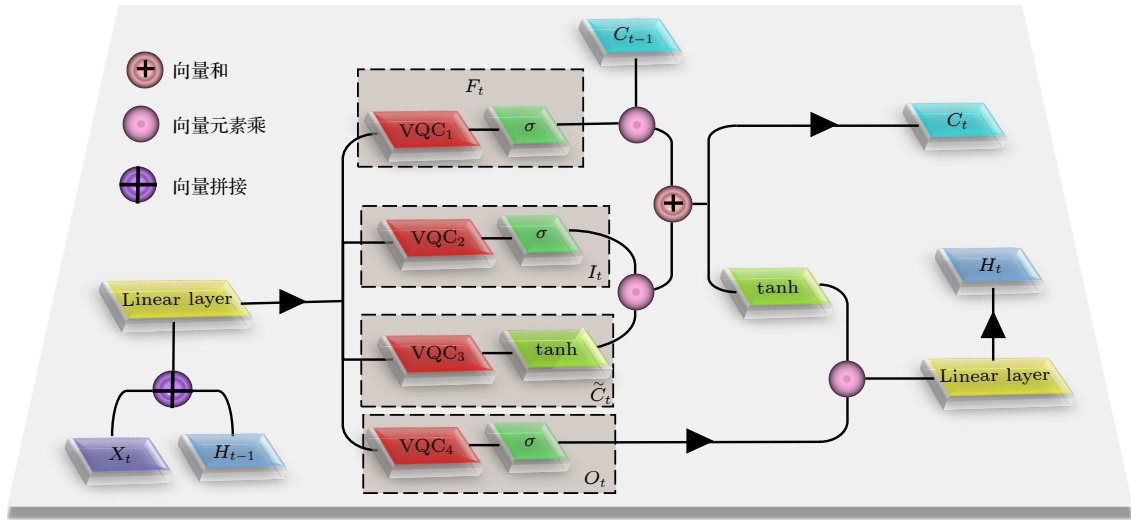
向量和

向量元素乘

向量拼接

$C_{t-1}$

$F_t$

$\text{VQC}_1$

$\sigma$

$C_t$

$\text{VQC}_2$

$\sigma$

$I_t$

Linear layer

tanh

$H_t$

$\text{VQC}_3$

tanh

$\tilde{C}_t$

Linear layer

$X_t$

$H_{t-1}$

$\text{VQC}_4$

$\sigma$

$O_t$